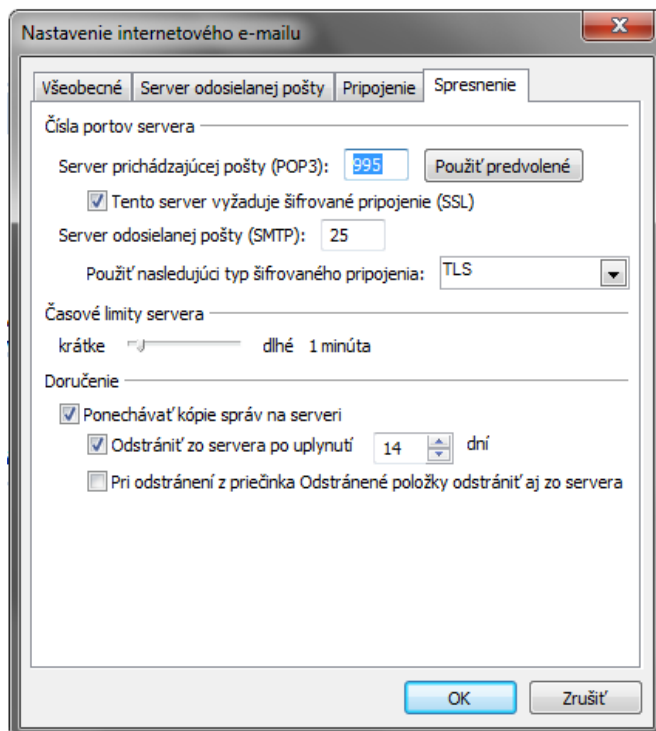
Nastavenie internetového e-mailu

Všeobecné | Server odosielanej pošty | Pripojenie | Spresnenie

Čísla portov servera

Server prichádzajúcej pošty (POP3): 995 Použiť predvolené

Tento server vyžaduje šifrované pripojenie (SSL)

Server odosielanej pošty (SMTP): 25

Použiť nasledujúci typ šifrovaného pripojenia: TLS

Časové limity servera

krátke dlhé 1 minúta

Doručenie

Ponechávať kópie správ na serveri

Odstrániť zo servera po uplynutí 14 dní

Pri odstránení z priečinka Odstránené položky odstrániť aj zo servera

OK Zrušiť